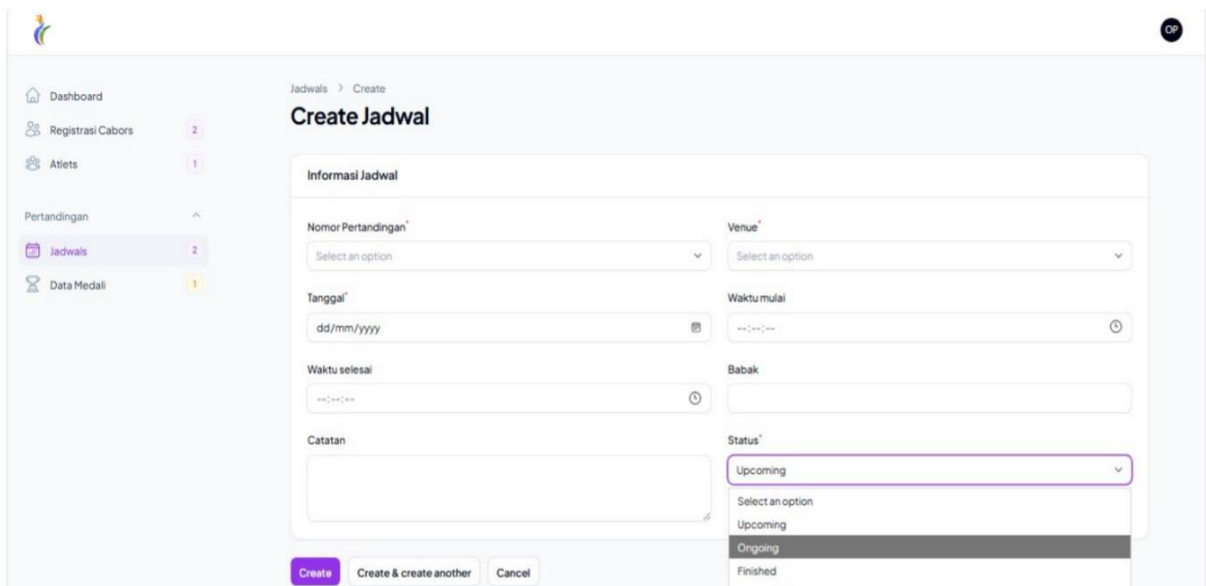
OP

Dashboard
Registrasi Cabors 2
Atlets 1

Pertandingan
Jadwals 2
Data Medali 1

Jadwals > Create

Create Jadwal

Informasi Jadwal

Nomor Pertandingan*
Select an option

Venue*
Select an option

Tanggal*
dd/mm/yyyy

Waktu mulai
--:--:--

Waktu selesai
--:--:--

Babak

Catatan

Status*
Upcoming

Select an option
Upcoming
Ongoing
Finished

Create
Create & create another
Cancel